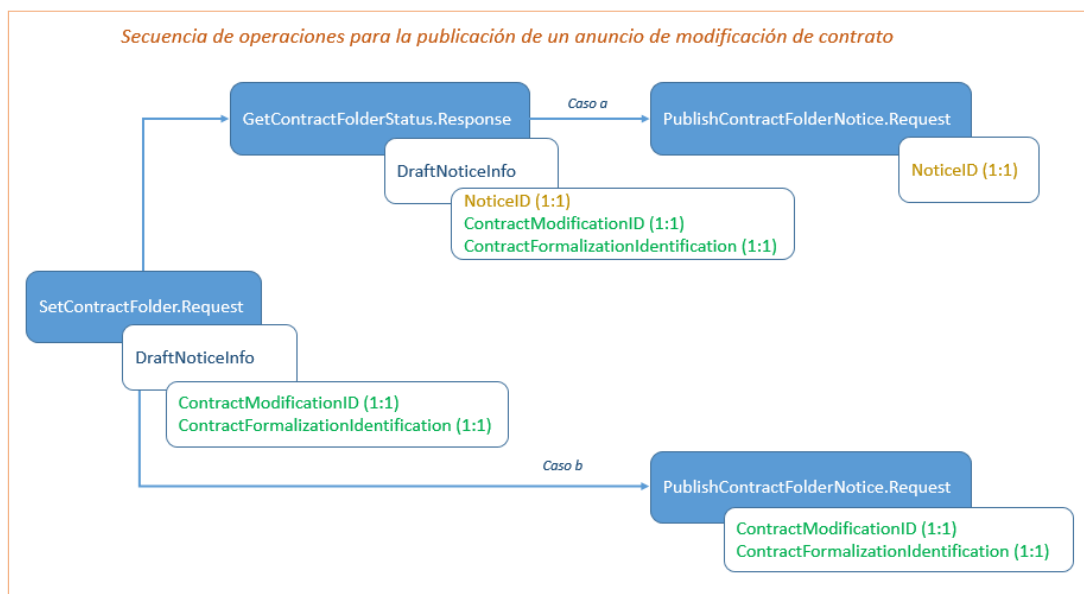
Secuencia de operaciones para la publicación de un anuncio de modificación de contrato

GetContractFolderStatus.Response

DraftNoticeInfo

NoticeID (1:1)
ContractModificationID (1:1)
ContractFormalizationIdentification (1:1)

Caso a

PublishContractFolderNotice.Request

NoticeID (1:1)

SetContractFolder.Request

DraftNoticeInfo

ContractModificationID (1:1)
ContractFormalizationIdentification (1:1)

Caso b

PublishContractFolderNotice.Request

ContractModificationID (1:1)
ContractFormalizationIdentification (1:1)